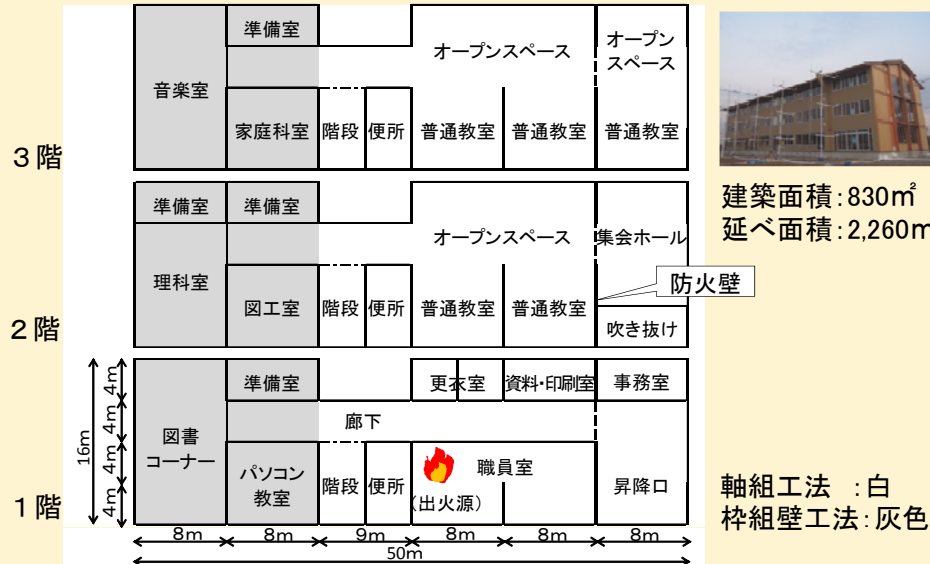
3階

準備室
オープンスペース
オープンスペース
音楽室
家庭科室
階段
便所
普通教室
普通教室
普通教室

2階

準備室
準備室
オープンスペース
集会ホール
理科室
図工室
階段
便所
普通教室
普通教室
防火壁
吹き抜け

1階

4m
4m
4m
4m
16m
準備室
更衣室
資料・印刷室
事務室
図書コーナー
廊下
パソコン教室
階段
便所
職員室
（出火源）
昇降口
8m
8m
9m
8m
8m
8m
50m

建築面積：830㎡
延べ面積：2,260m

軸組工法　：白
枠組壁工法：灰色